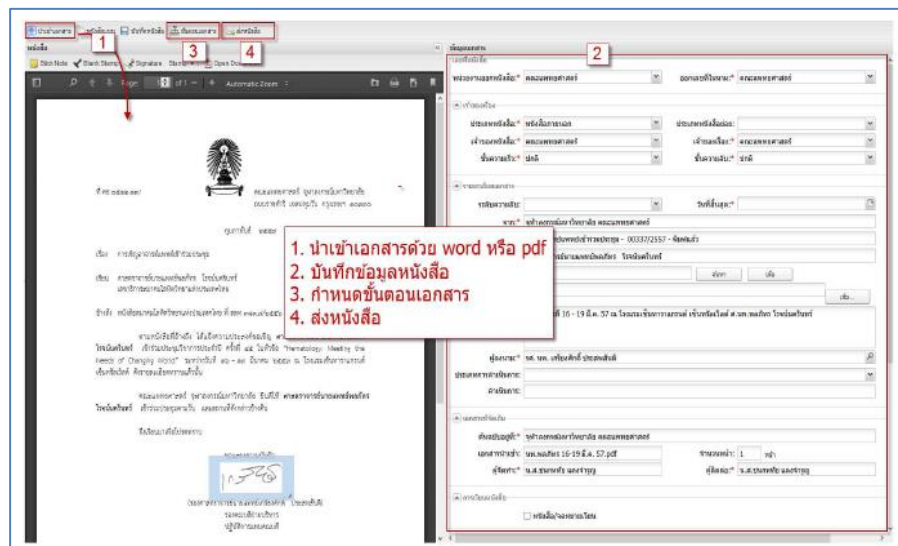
1
2
3
4

1. นำเข้าเอกสารด้วย word หรือ pdf
2. บันทึกข้อมูลหนังสือ
3. กำหนดขั้นตอนเอกสาร
4. ส่งหนังสือ

Stitch Note
Blank Stamp
Signature
Automatic Zoom

"Hematology: Meeting the Needs of Changing World"

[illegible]